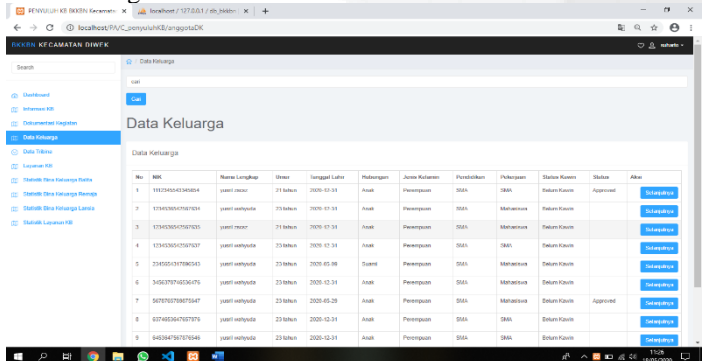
PENYULUH KB BKKBN Kecamatan | localhost / 127.0.0.1 / db_bkkbn | +

localhost/PA/C_penyuluhKB/anggotaDK

BKKBN KECAMATAN DIWEK

suharto

Search

Data Keluarga

cari

Cari

Dashboard
Informasi KB
Dokumentasi Kegiatan
Data Keluarga
Data Triwisi
Layanan KB
Statistik Bina Keluarga Balita
Statistik Bina Keluarga Remaja
Statistik Bina Keluarga Lansia
Statistik Layanan KB

Data Keluarga

Data Keluarga

| No | NIK | Nama Lengkap | Umur | Tanggal Lahir | Hubungan | Jenis Kelamin | Pendidikan | Pekerjaan | Status Kawin | Status | Aksi |
|---|---|---|---|---|---|---|---|---|---|---|---|
| 1 | 1112345543345654 | yusril mocir | 21 tahun | 2020-12-31 | Anak | Perempuan | SMA | SMA | Belum Kawin | Approved | Selanjutnya |
| 2 | 1234536542567634 | yusril wahyuda | 23 tahun | 2020-12-31 | Anak | Perempuan | SMA | Mahasiswa | Belum Kawin | | Selanjutnya |
| 3 | 1234536542567635 | yusril mocir | 21 tahun | 2020-12-31 | Anak | Perempuan | SMA | Mahasiswa | Belum Kawin | | Selanjutnya |
| 4 | 1234536542567637 | yusril mocir | 23 tahun | 2020-12-31 | Anak | Perempuan | SMA | SMA | Belum Kawin | | Selanjutnya |
| 5 | 2345654347896343 | yusril wahyuda | 23 tahun | 2020-05-09 | Suami | Perempuan | SMA | Mahasiswa | Belum Kawin | | Selanjutnya |
| 6 | 3456789765536476 | yusril wahyuda | 23 tahun | 2020-12-31 | Anak | Perempuan | SMA | Mahasiswa | Belum Kawin | | Selanjutnya |
| 7 | 5676789786875947 | yusril wahyuda | 23 tahun | 2020-05-29 | Anak | Perempuan | SMA | SMA | Belum Kawin | Approved | Selanjutnya |
| 8 | 6376853647657876 | yusril wahyuda | 23 tahun | 2020-12-31 | Anak | Perempuan | SMA | SMA | Belum Kawin | | Selanjutnya |
| 9 | 6453647587876549 | yusril wahyuda | 23 tahun | 2020-12-31 | Anak | Perempuan | SMA | SMA | Belum Kawin | | Selanjutnya |

11:26
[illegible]